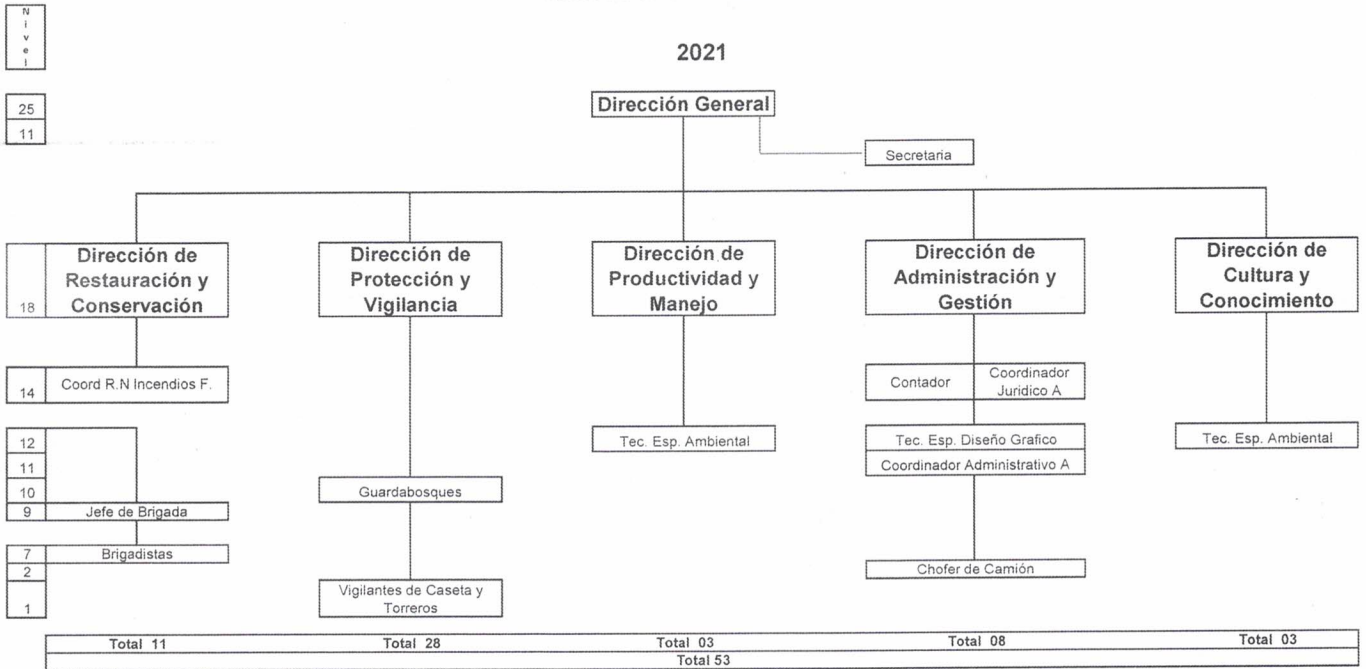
N
i
v
e
l

2021

25
11

Dirección General

Secretaria

18 Dirección de Restauración y Conservación

Dirección de Protección y Vigilancia

Dirección de Productividad y Manejo

Dirección de Administración y Gestión

Dirección de Cultura y Conocimiento

14 Coord R.N Incendios F.

Contador

Coordinador Juridico A

Tec. Esp. Ambiental

Tec. Esp. Diseño Grafico

Coordinador Administrativo A

Tec. Esp. Ambiental

12
11
10
9 Jefe de Brigada

Guardabosques

7 Brigadistas
2
1

Chofer de Camión

Vigilantes de Caseta y Torreros

| Total 11 | Total 28 | Total 03 | Total 08 | Total 03 |
|---|---|---|---|---|
| Total 53 | | | | |